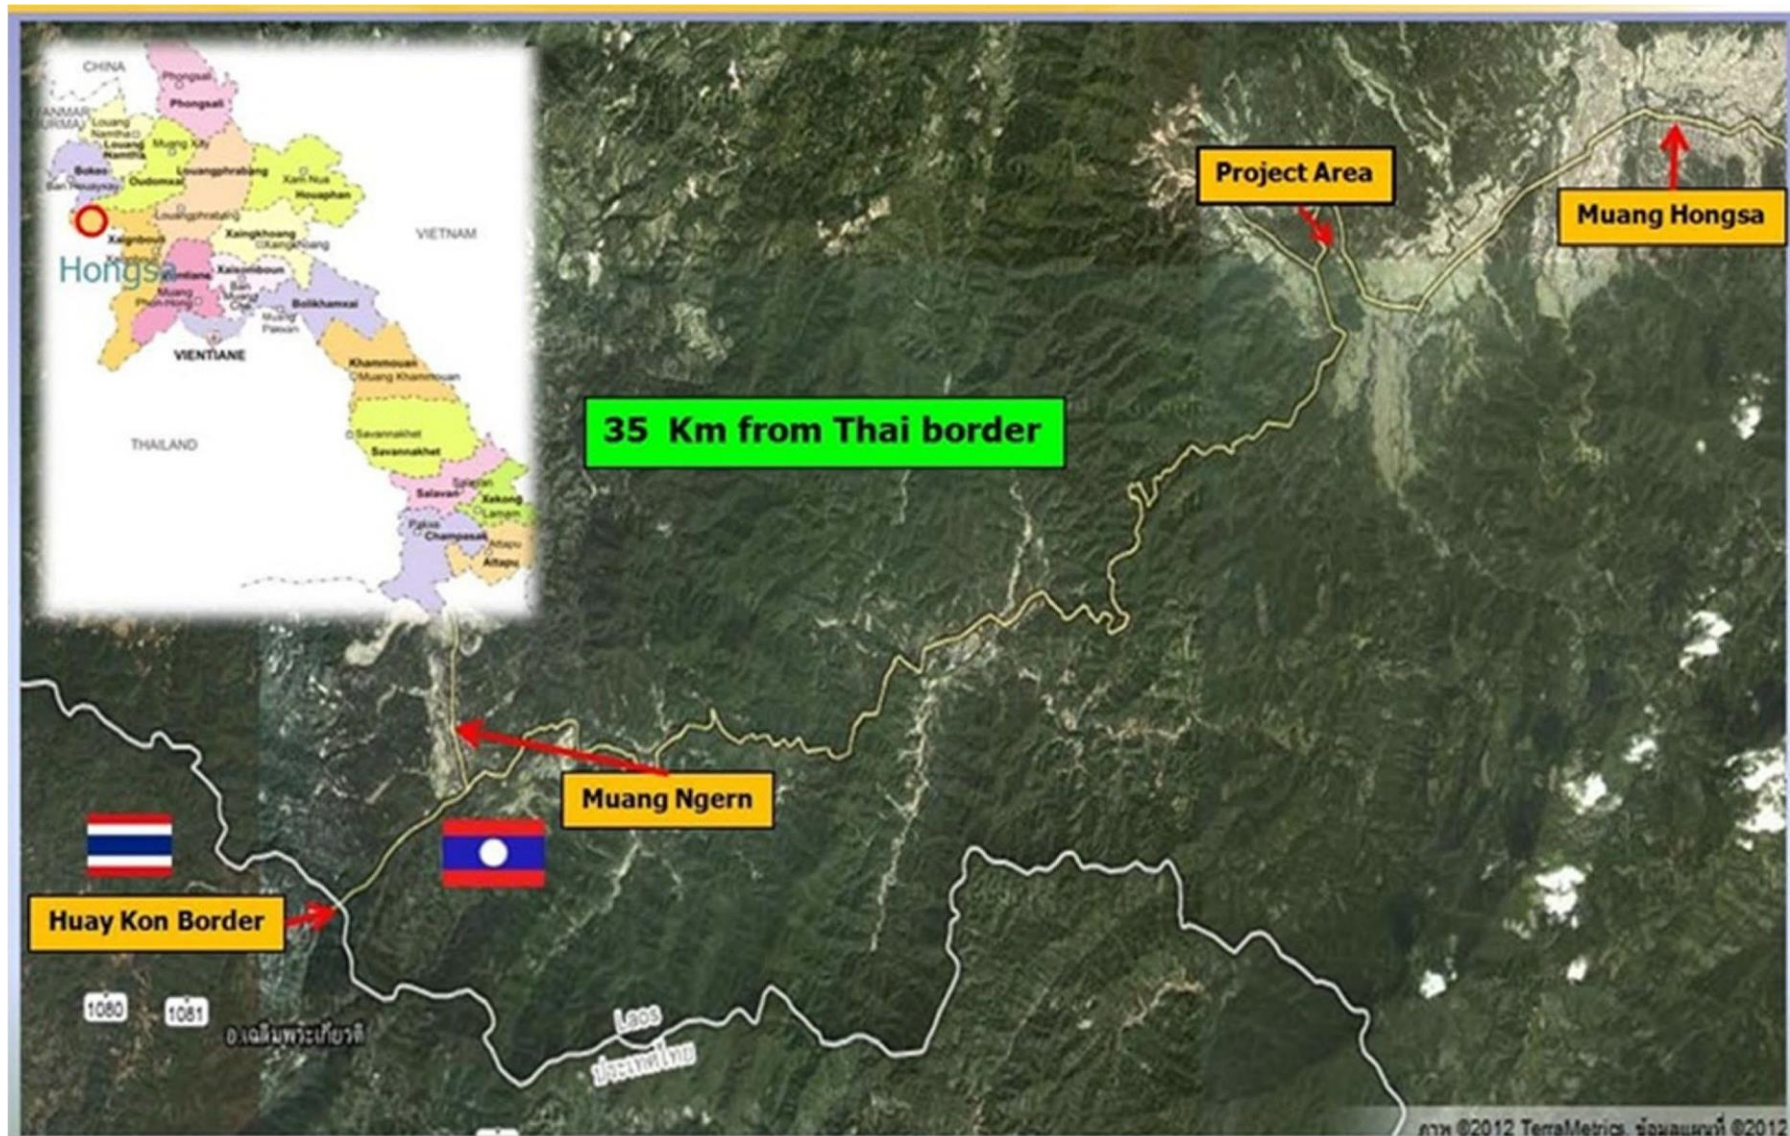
CHINA

Phongsali

Phongsali

Louang Namtha

Bokeo

Muang Xay

Oudomxai

Louangphrabang

Xam Nua

Houaphan

Louangphrabang

Xaignabouri

Xaingkhoang

Hongsa

Vientiane

Xaisomboun

VIENTIANE

Bolikhamxai

Khammouan

VIETNAM

THAILAND

Savannakhet

Savannakhet

Salavan

Xekong

Champasak

Attapu

Project Area

Muang Hongsa

35 Km from Thai border

Muang Ngern

Huay Kon Border

1080

1081

อ.เฉลิมพระเกียรติ

Laos

ประเทศไทย

ภาพ ©2012 TerraMetrics, ข้อมูลแผนที่ ©2012